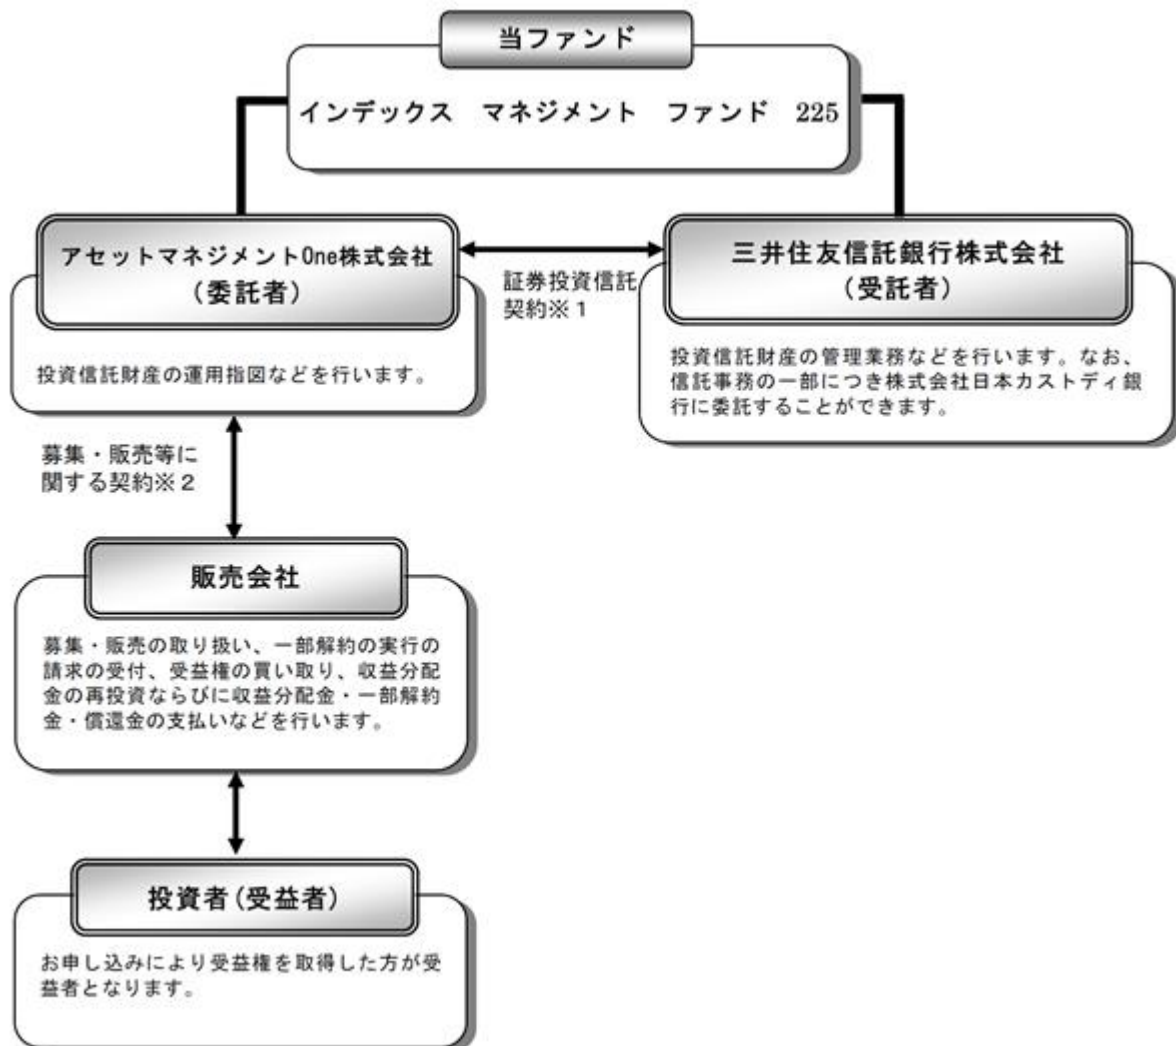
当ファンド

インデックス　マネジメント　ファンド　225

アセットマネジメントOne株式会社
（委託者）

投資信託財産の運用指図などを行います。

証券投資信託契約※１

三井住友信託銀行株式会社
（受託者）

投資信託財産の管理業務などを行います。なお、信託事務の一部につき株式会社日本カストディ銀行に委託することができます。

募集・販売等に関する契約※２

販売会社

募集・販売の取り扱い、一部解約の実行の請求の受付、受益権の買い取り、収益分配金の再投資ならびに収益分配金・一部解約金・償還金の支払いなどを行います。

投資者（受益者）

お申し込みにより受益権を取得した方が受益者となります。